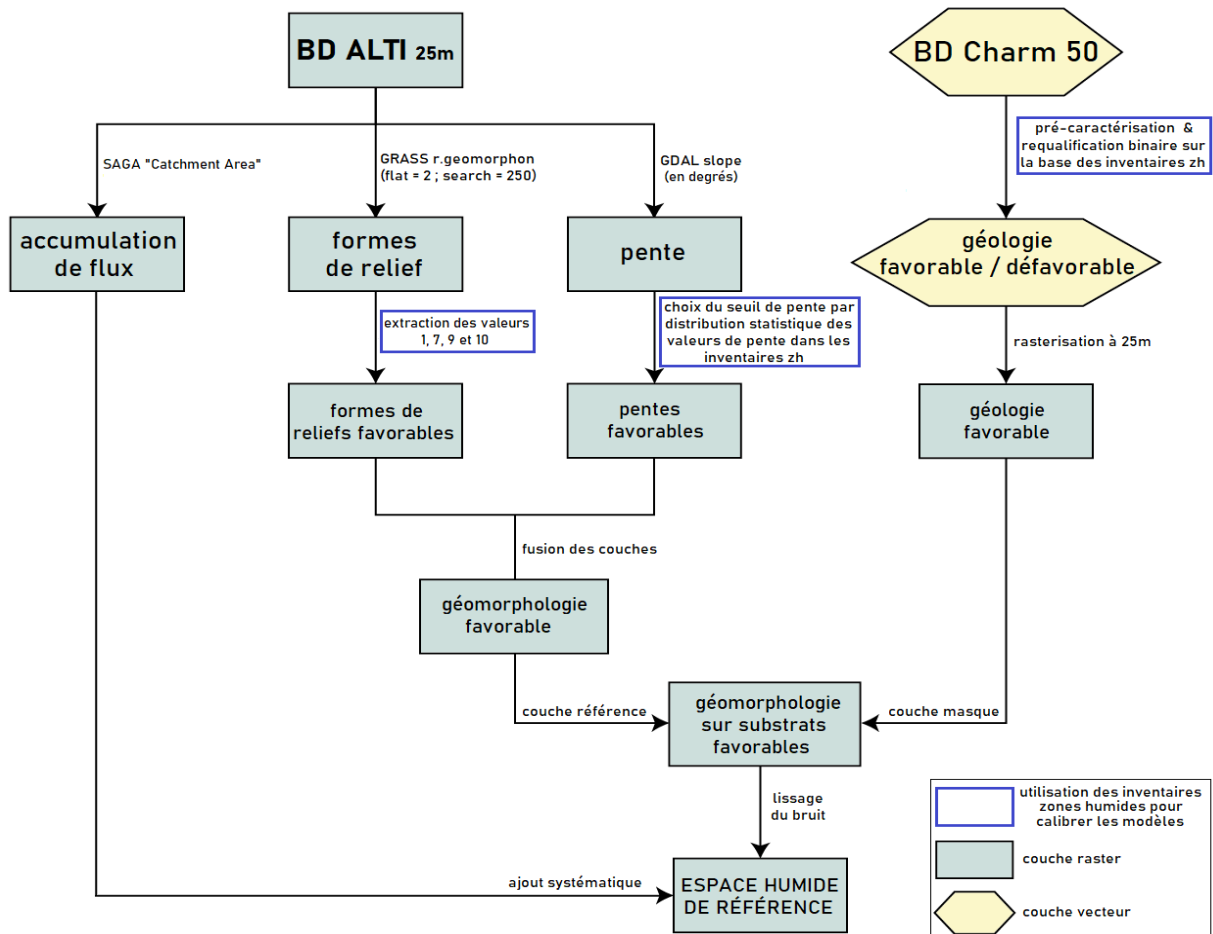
BD ALTI 25m

BD Charm 50

SAGA "Catchment Area"

GRASS r.geomorphon (flat = 2 ; search = 250)

GDAL slope (en degrés)

pré-caractérisation & requalification binaire sur la base des inventaires zh

accumulation de flux

formes de relief

pente

géologie favorable / défavorable

extraction des valeurs 1, 7, 9 et 10

choix du seuil de pente par distribution statistique des valeurs de pente dans les inventaires zh

rasterisation à 25m

formes de reliefs favorables

pentes favorables

géologie favorable

fusion des couches

géomorphologie favorable

couche référence

géomorphologie sur substrats favorables

couche masque

lissage du bruit

ajout systématique

ESPACE HUMIDE DE RÉFÉRENCE

utilisation des inventaires zones humides pour calibrer les modèles

couche raster

couche vecteur